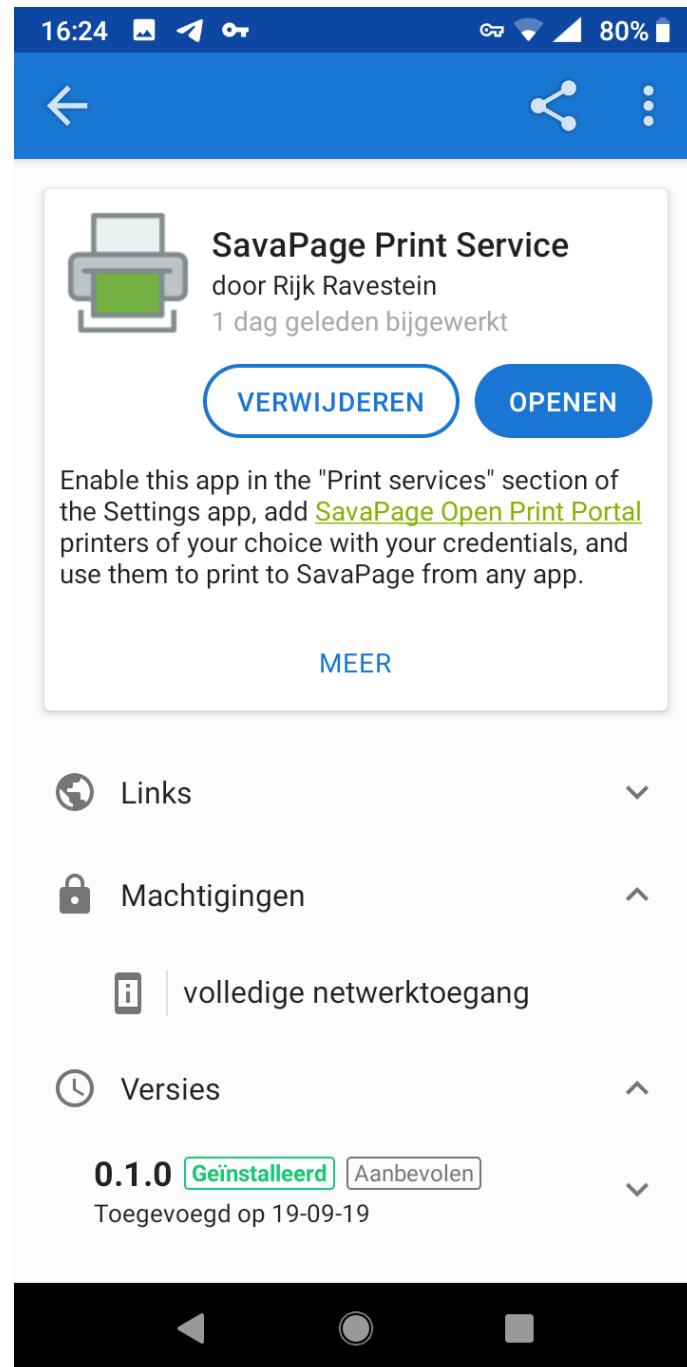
16:24 80%

SavaPage Print Service
door Rijk Ravestein
1 dag geleden bijgewerkt

VERWIJDEREN
OPENEN

Enable this app in the "Print services" section of the Settings app, add SavaPage Open Print Portal printers of your choice with your credentials, and use them to print to SavaPage from any app.

MEER

Links

Machtigingen

volledige netwerktoegang

Versies

0.1.0 Geïnstalleerd Aanbevolen
Toegevoegd op 19-09-19